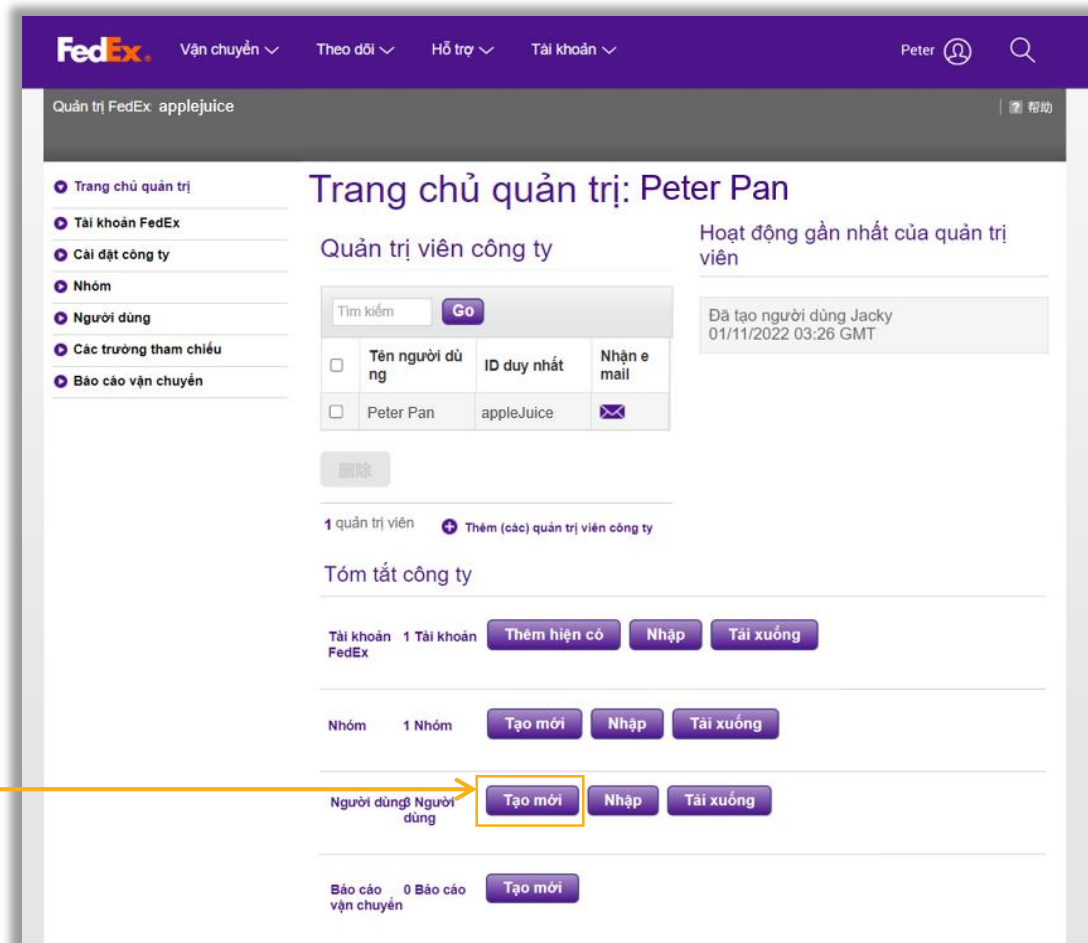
FedEx. Vận chuyển Theo dõi Hỗ trợ Tài khoản Peter

Quản trị FedEx: applejuice | 帮助

Trang chủ quản trị
Tài khoản FedEx
Cài đặt công ty
Nhóm
Người dùng
Các trường tham chiếu
Báo cáo vận chuyển

Trang chủ quản trị: Peter Pan

Quản trị viên công ty

Tìm kiếm Go

| | Tên người dùng | ID duy nhất | Nhận email |
|---|---|---|---|
| ☐ | Peter Pan | appleJuice | |

删除

1 quản trị viên Thêm (các) quản trị viên công ty

Hoạt động gần nhất của quản trị viên

Đã tạo người dùng Jacky 01/11/2022 03:26 GMT

Tóm tắt công ty

Tài khoản FedEx 1 Tài khoản Thêm hiện có Nhập Tải xuống

Nhóm 1 Nhóm Tạo mới Nhập Tải xuống

Người dùng 3 Người dùng Tạo mới Nhập Tải xuống

Báo cáo vận chuyển 0 Báo cáo Tạo mới